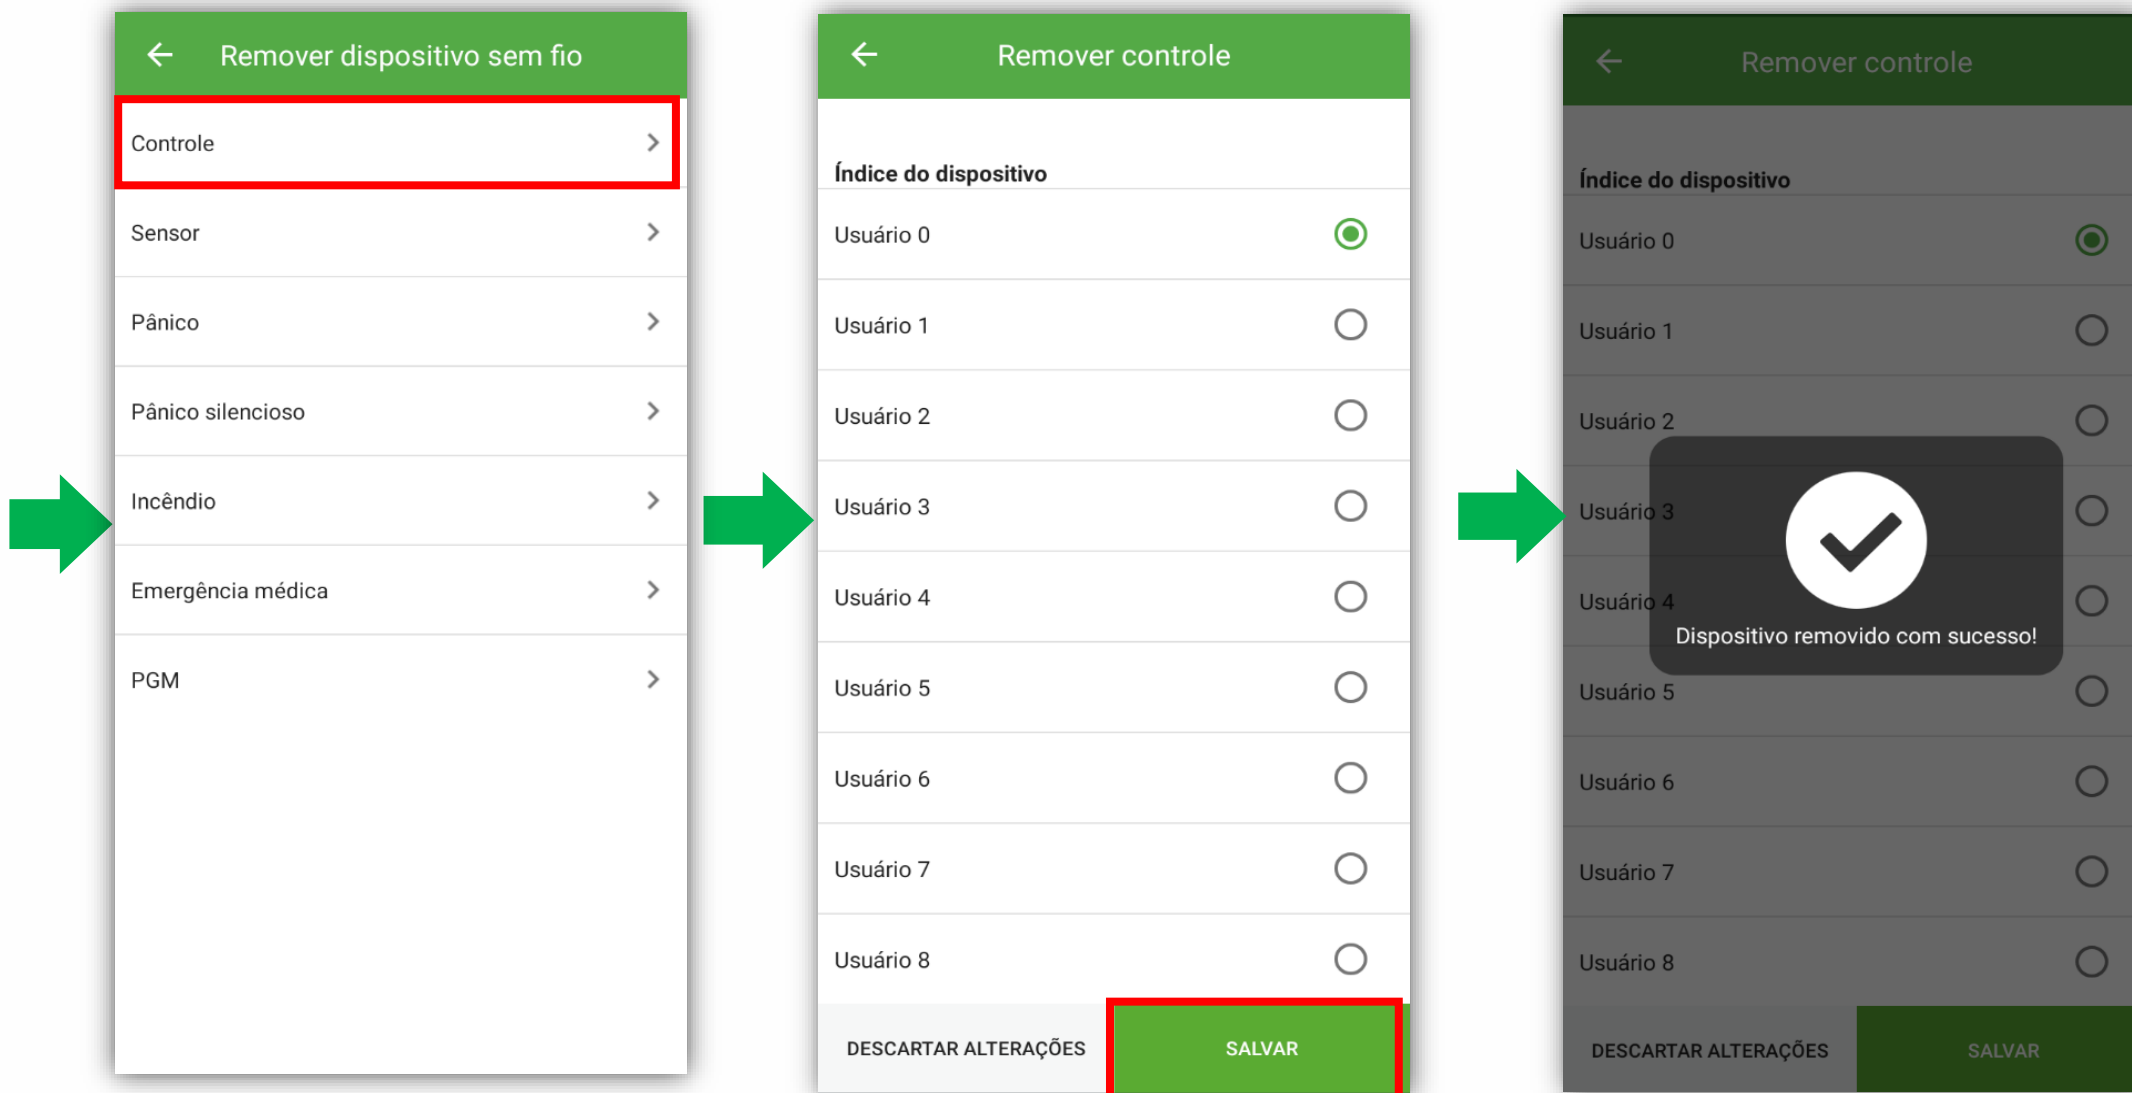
Remover dispositivo sem fio

Controle

Sensor

Pânico

Pânico silencioso

Incêndio

Emergência médica

PGM

Remover controle

Índice do dispositivo

Usuário 0

Usuário 1

Usuário 2

Usuário 3

Usuário 4

Usuário 5

Usuário 6

Usuário 7

Usuário 8

DESCARTAR ALTERAÇÕES

SALVAR

Remover controle

Índice do dispositivo

Usuário 0

Usuário 1

Usuário 2

Usuário 3

Usuário 4

Dispositivo removido com sucesso!

Usuário 5

Usuário 6

Usuário 7

Usuário 8

DESCARTAR ALTERAÇÕES

SALVAR